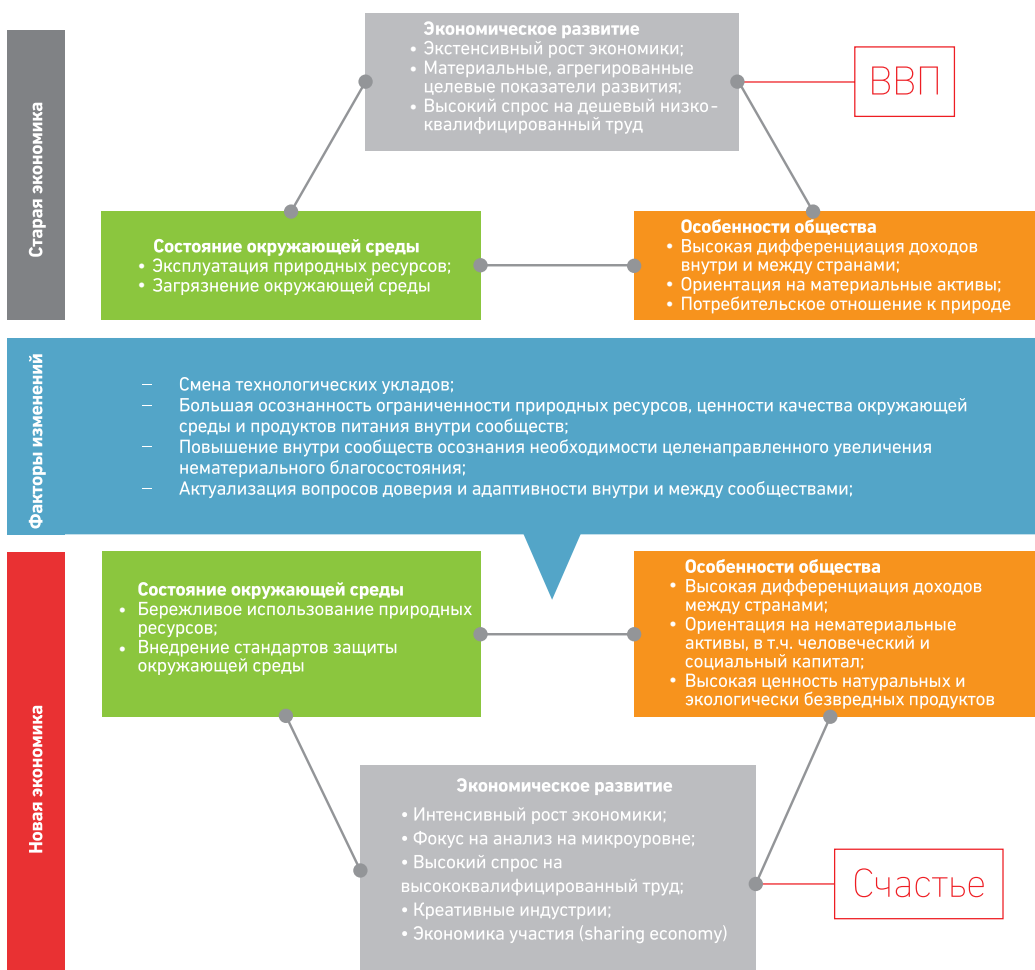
Старая экономика

Экономическое развитие
• Экстенсивный рост экономики;
• Материальные, агрегированные целевые показатели развития;
• Высокий спрос на дешевый низкоквалифицированный труд

ВВП

Состояние окружающей среды
• Эксплуатация природных ресурсов;
• Загрязнение окружающей среды

Особенности общества
• Высокая дифференциация доходов внутри и между странами;
• Ориентация на материальные активы;
• Потребительское отношение к природе

Факторы изменений

– Смена технологических укладов;
– Большая осознанность ограниченности природных ресурсов, ценности качества окружающей среды и продуктов питания внутри сообществ;
– Повышение внутри сообществ осознания необходимости целенаправленного увеличения нематериального благосостояния;
– Актуализация вопросов доверия и адаптивности внутри и между сообществами;

Новая экономика

Состояние окружающей среды
• Бережливое использование природных ресурсов;
• Внедрение стандартов защиты окружающей среды

Особенности общества
• Высокая дифференциация доходов между странами;
• Ориентация на нематериальные активы, в т.ч. человеческий и социальный капитал;
• Высокая ценность натуральных и экологически безвредных продуктов

Экономическое развитие
• Интенсивный рост экономики;
• Фокус на анализ на микроуровне;
• Высокий спрос на высококвалифицированный труд;
• Креативные индустрии;
• Экономика участия (sharing economy)

Счастье